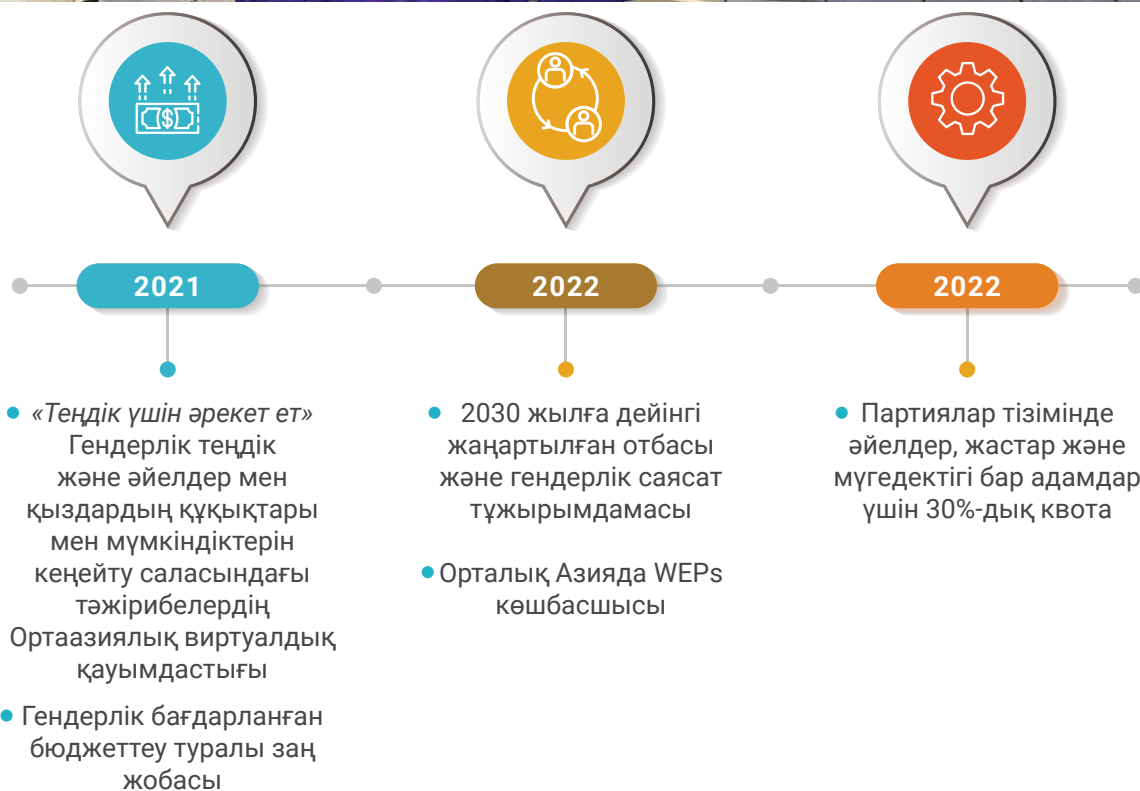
2021

2022

2022

«Теңдік үшін әрекет ет» Гендерлік теңдік және әйелдер мен қыздардың құқықтары мен мүмкіндіктерін кеңейту саласындағы тәжірибелердің Ортаазиялық виртуалдық қауымдастығы

Гендерлік бағдарланған бюджеттеу туралы заң жобасы

2030 жылға дейінгі жаңартылған отбасы және гендерлік саясат тұжырымдамасы

Орталық Азияда WEPs көшбасшысы

Партиялар тізімінде әйелдер, жастар және мүгедектігі бар адамдар үшін 30%-дық квота